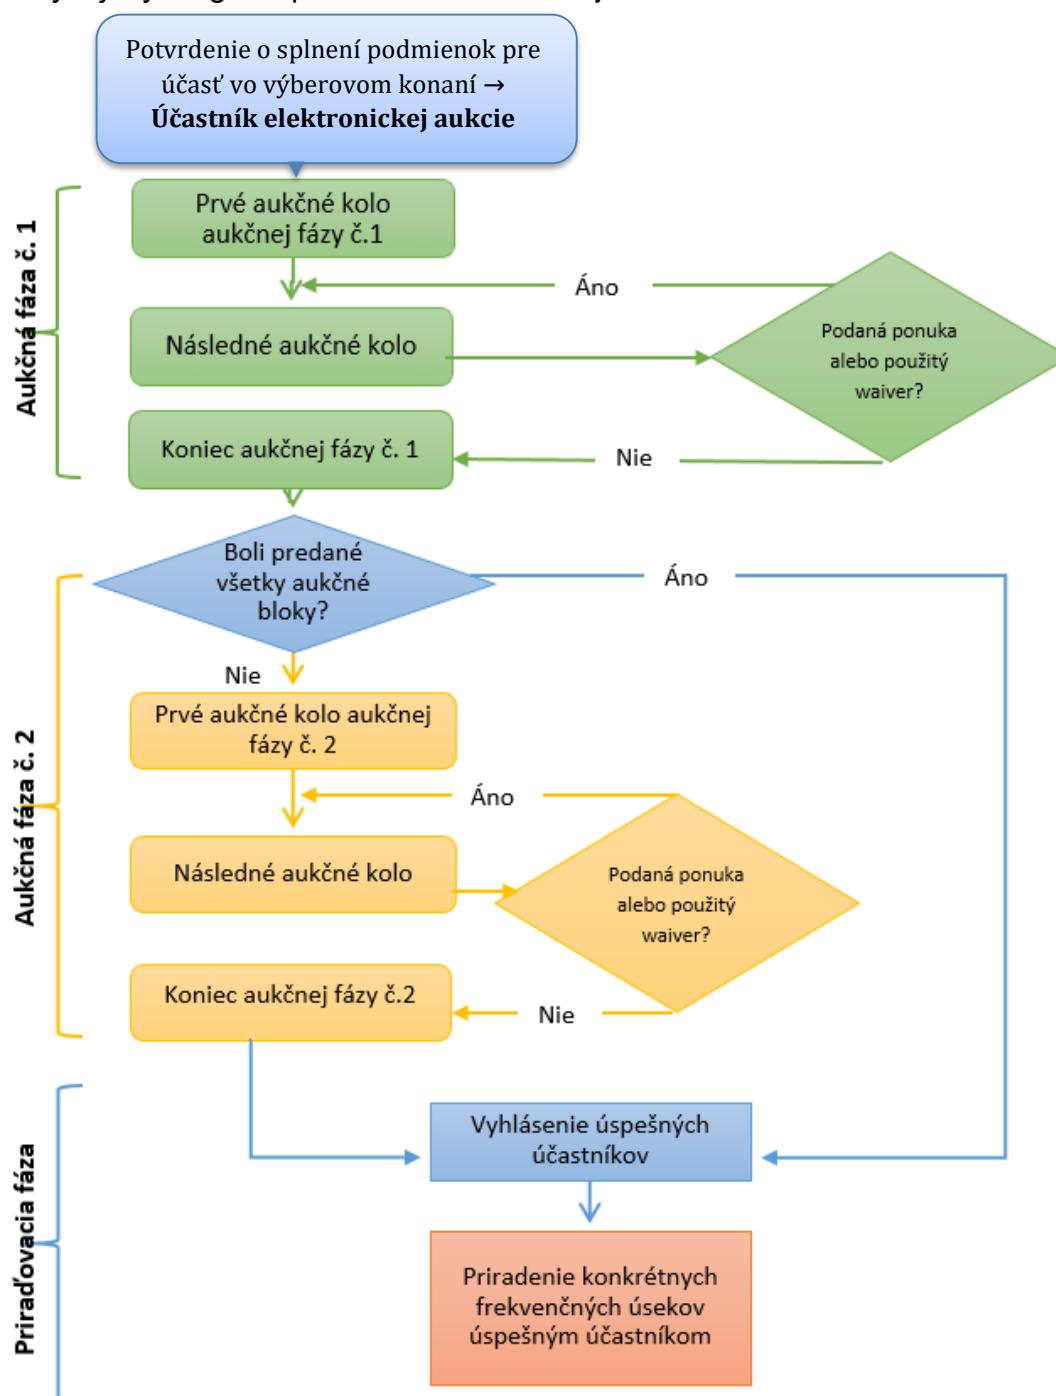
Potvrdenie o splnení podmienok pre účasť vo výberovom konaní → **Účastník elektronickej aukcie**

Aukčná fáza č. 1

Prvé aukčné kolo aukčnej fázy č.1

Áno

Následné aukčné kolo

Podaná ponuka alebo použitý waiver?

Koniec aukčnej fázy č. 1

Nie

Aukčná fáza č. 2

Boli predané všetky aukčné bloky?

Áno

Nie

Prvé aukčné kolo aukčnej fázy č. 2

Áno

Následné aukčné kolo

Podaná ponuka alebo použitý waiver?

Koniec aukčnej fázy č.2

Nie

Priraďovacia fáza

Vyhlásenie úspešných účastníkov

Priradenie konkrétnych frekvenčných úsekov úspešným účastníkom